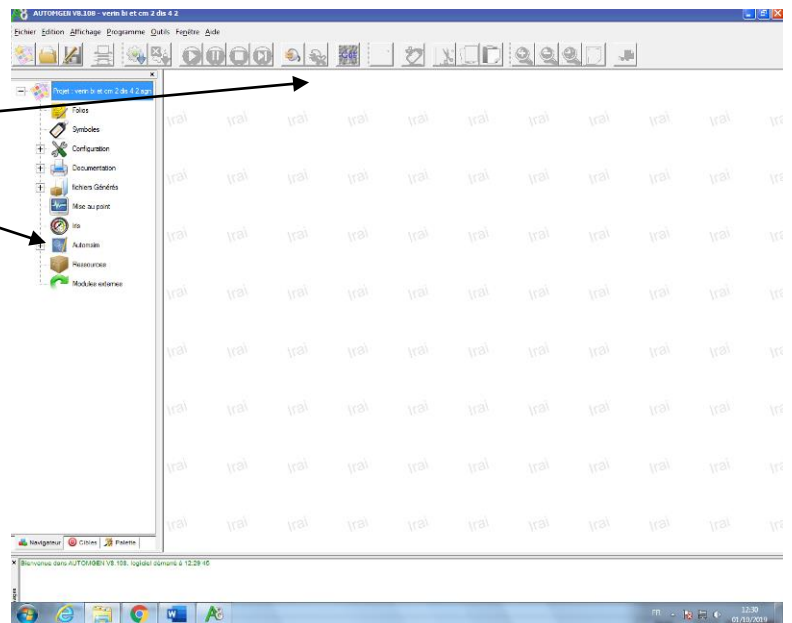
AUTOMGEN V8.108 - verin bi et cm 2 dis 4 2

Fichier Edition Affichage Programme Outils Fenêtre Aide

Projet : verin bi et cm 2 dis 4 2.agn
Folios
Symboles
Configuration
Documentation
fichiers Générés
Mise au point
Iris
Automsim
Ressources
Modules externes

Navigateur
Cibles
Palette

Bienvenue dans AUTOMGEN V8.108, logiciel démarré à 12:29:46

FR
12:30
01/10/2019